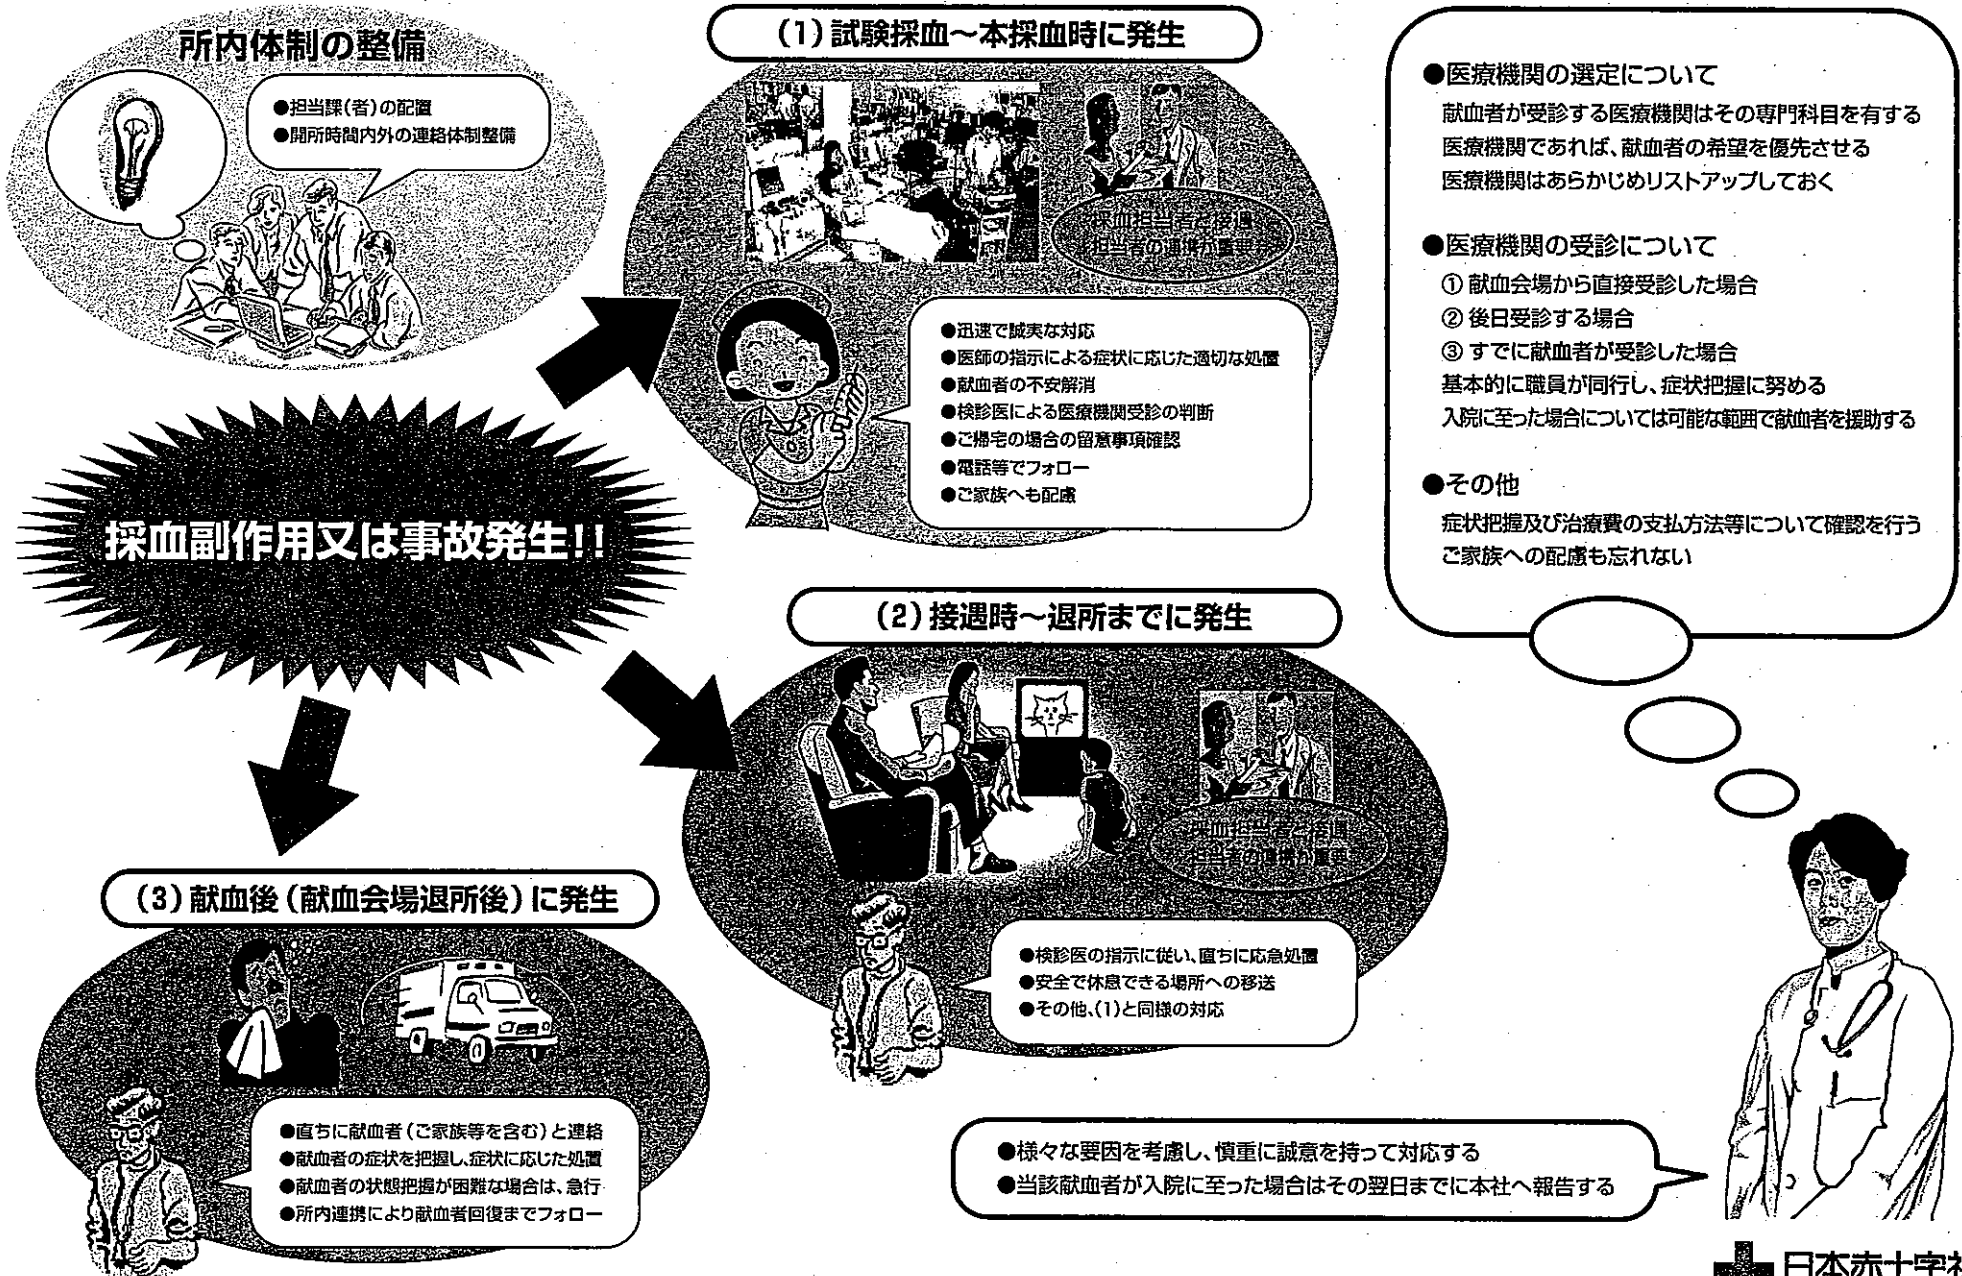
所内体制の整備

●担当課(者)の配置
●開所時間内外の連絡体制整備

(1) 試験採血〜本採血時に発生

採血担当者と接遇担当者の連携が重要

●迅速で誠実な対応
●医師の指示による症状に応じた適切な処置
●献血者の不安解消
●検診医による医療機関受診の判断
●ご帰宅の場合の留意事項確認
●電話等でフォロー
●ご家族へも配慮

採血副作用又は事故発生!!

(2) 接遇時〜退所までに発生

採血担当者と接遇担当者の連携が重要

●検診医の指示に従い、直ちに応急処置
●安全で休息できる場所への移送
●その他、(1)と同様の対応

(3) 献血後(献血会場退所後)に発生

●直ちに献血者(ご家族等を含む)と連絡
●献血者の症状を把握し、症状に応じた処置
●献血者の状態把握が困難な場合は、急行
●所内連携により献血者回復までフォロー

●医療機関の選定について
献血者が受診する医療機関はその専門科目を有する医療機関であれば、献血者の希望を優先させる
医療機関はあらかじめリストアップしておく

●医療機関の受診について
① 献血会場から直接受診した場合
② 後日受診する場合
③ すでに献血者が受診した場合
基本的に職員が同行し、症状把握に努める
入院に至った場合については可能な範囲で献血者を援助する

●その他
症状把握及び治療費の支払方法等について確認を行う
ご家族への配慮も忘れない

●様々な要因を考慮し、慎重に誠意を持って対応する
●当該献血者が入院に至った場合はその翌日までに本社へ報告する

日本赤十字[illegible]